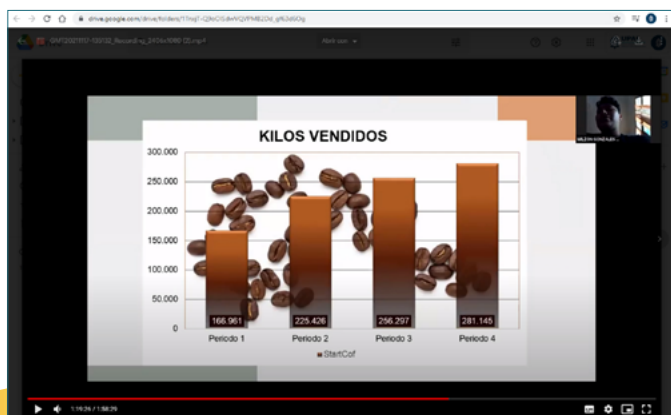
drive.google.com/drive/folders/17nqT-Q9oCGdwWQVFMEDDd_gRd3d0Og

GMT20211012-120032_Recording_2436x1080 (2).mp4

Abrir con

KILOS VENDIDOS

300.000
250.000
200.000
150.000
100.000
50.000
0

166.961
225.426
256.297
281.145

Periodo 1
Periodo 2
Periodo 3
Periodo 4

StartCof

WILSON GONZALEZ

1:10:26 / 1:58:29